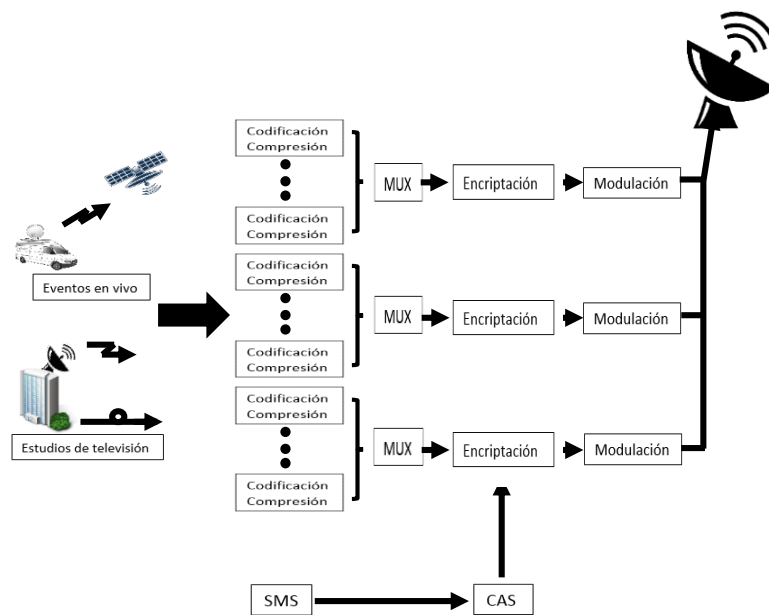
Codificación Compresión

Codificación Compresión

MUX

Encriptación

Modulación

Eventos en vivo

Codificación Compresión

Codificación Compresión

MUX

Encriptación

Modulación

Codificación Compresión

Codificación Compresión

MUX

Encriptación

Modulación

Estudios de televisión

SMS

CAS